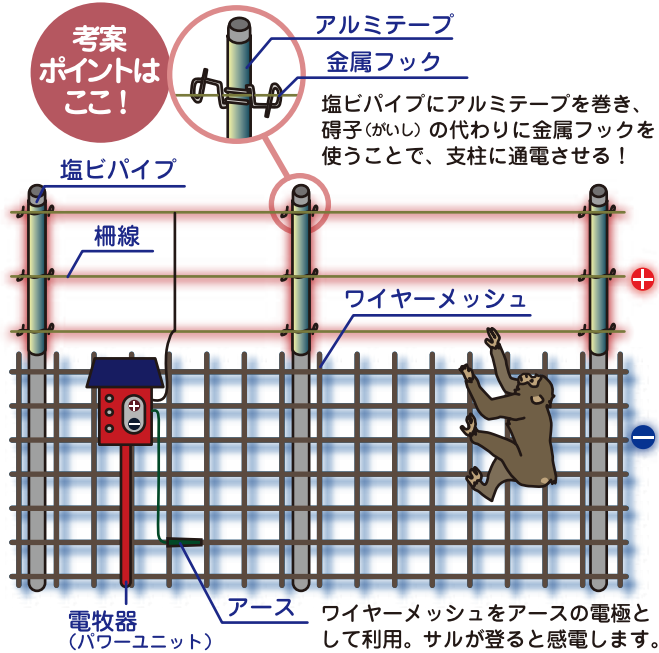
考案ポイントはここ！

アルミテープ

金属フック

塩ビパイプにアルミテープを巻き、碍子（がいし）の代わりに金属フックを使うことで、支柱に通電させる！

塩ビパイプ

柵線

ワイヤーメッシュ

+

−

電牧器
（パワーユニット）

アース

ワイヤーメッシュをアースの電極として利用。サルが登ると感電します。